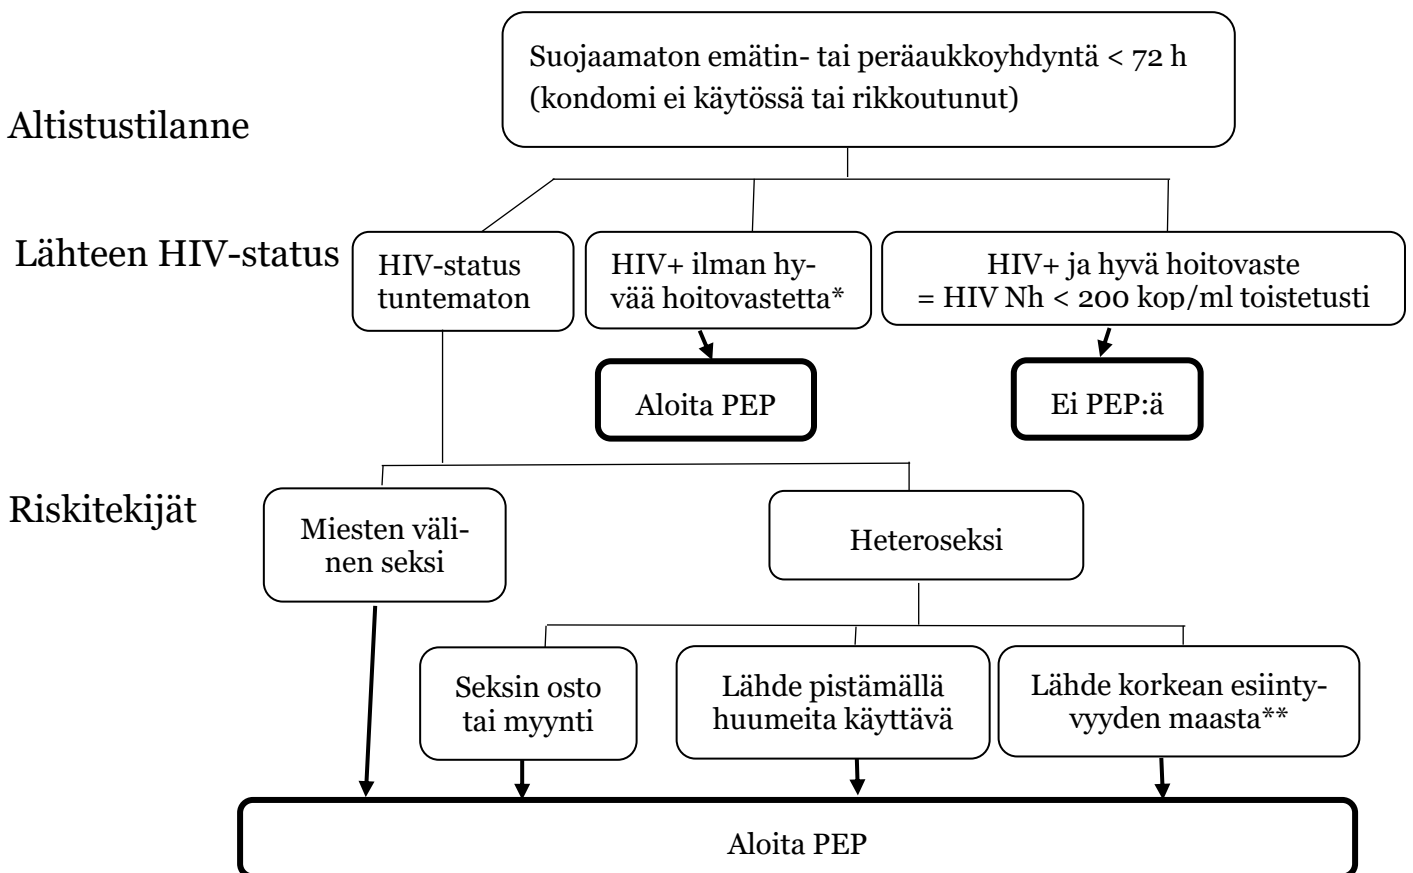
Suojaamaton emätin- tai peräaukkoyhdyntä < 72 h (kondomi ei käytössä tai rikkoutunut)

Altistustilanne

Lähteen HIV-status

HIV-status tuntematon

HIV+ ilman hyvää hoitovastetta*

HIV+ ja hyvä hoitovaste = HIV Nh < 200 kop/ml toistetusti

Aloita PEP

Ei PEP:ä

Riskitekijät

Miesten välinen seksi

Heteroseksi

Seksin osto tai myynti

Lähde pistämällä huumeita käyttävä

Lähde korkean esiintyvyyden maasta**

Aloita PEP